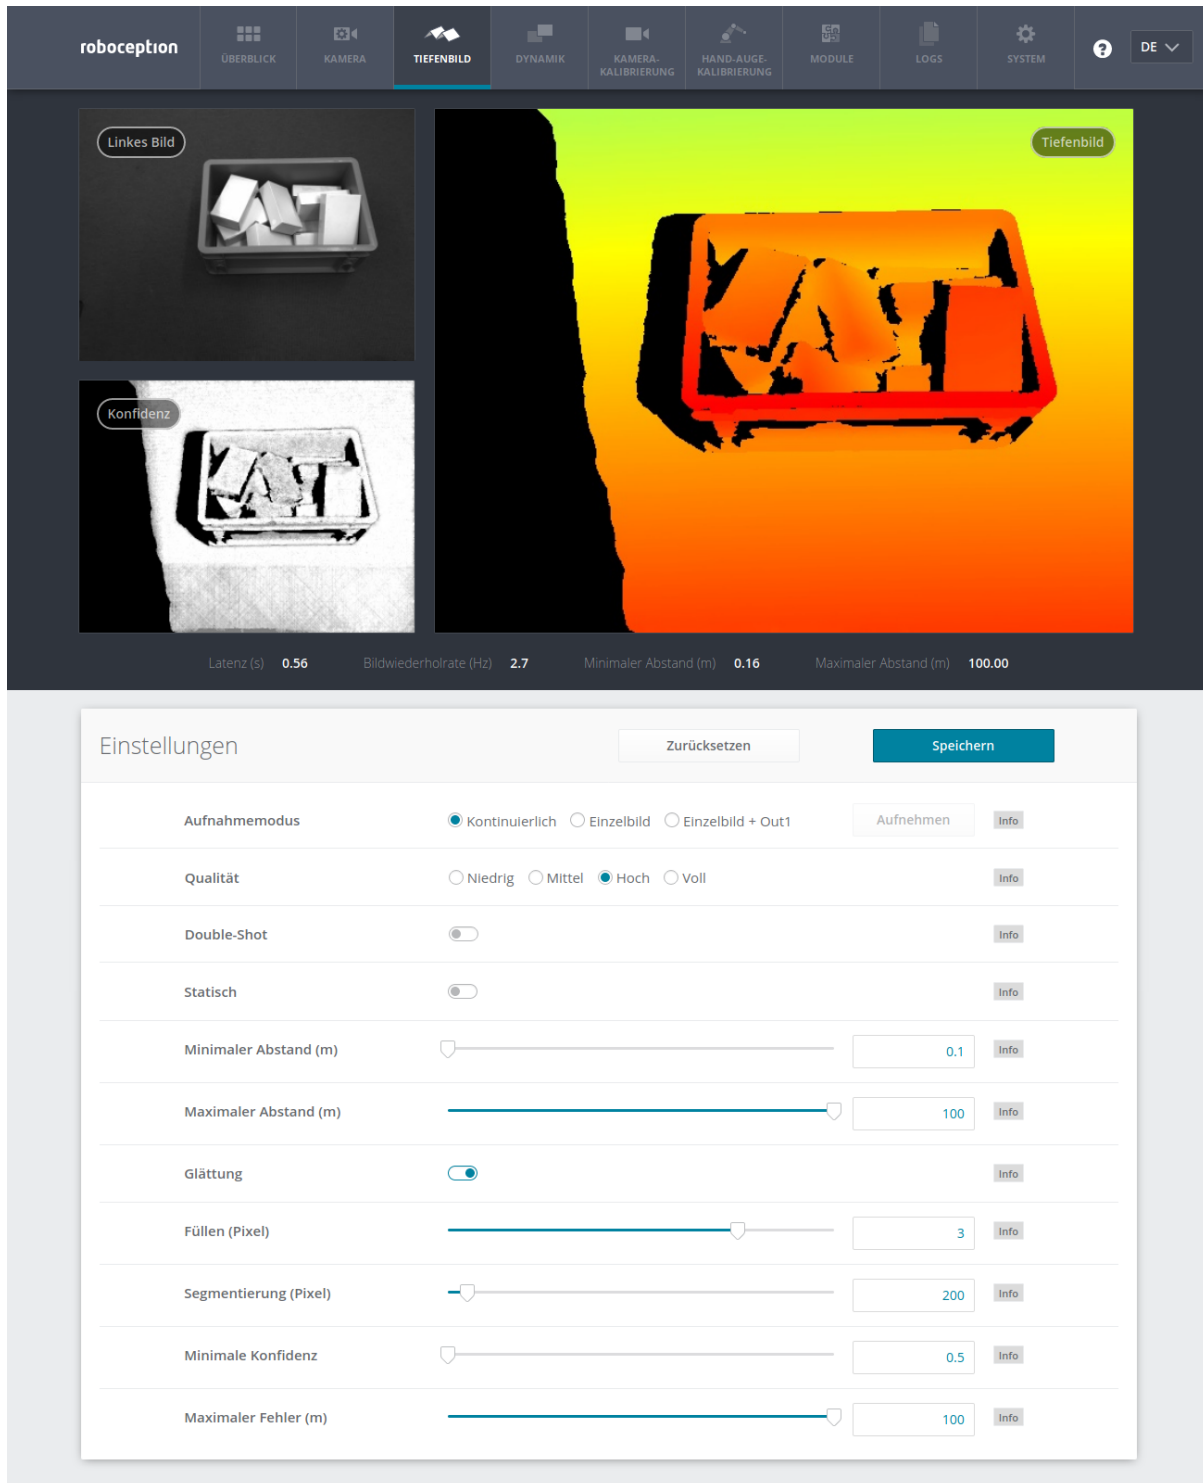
roboception

ÜBERBLICK KAMERA TIEFENBILD DYNAMIK KAMERA-KALIBRIERUNG HAND-AUGE-KALIBRIERUNG MODULE LOGS SYSTEM

DE

Linkes Bild

Tiefenbild

Konfidenz

Latenz (s) 0.56 Bildwiederholrate (Hz) 2.7 Minimaler Abstand (m) 0.16 Maximaler Abstand (m) 100.00

Einstellungen

Zurücksetzen

Speichern

Aufnahmemodus Kontinuierlich Einzelbild Einzelbild + Out1 Aufnehmen Info

Qualität Niedrig Mittel Hoch Voll Info

Double-Shot Info

Statisch Info

Minimaler Abstand (m) 0.1 Info

Maximaler Abstand (m) 100 Info

Glättung Info

Füllen (Pixel) 3 Info

Segmentierung (Pixel) 200 Info

Minimale Konfidenz 0.5 Info

Maximaler Fehler (m) 100 Info